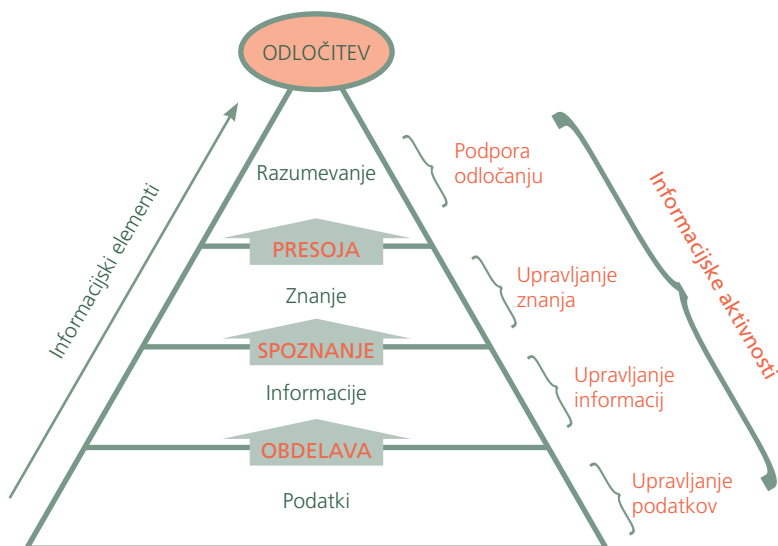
ODLOČITEV

Informacijski elementi

Razumevanje

PRESOJA

Znanje

SPOZNANJE

Informacije

OBDELAVA

Podatki

Podpora odločanju

Upravljanje znanja

Upravljanje informacij

Upravljanje podatkov

Informacijske aktivnosti